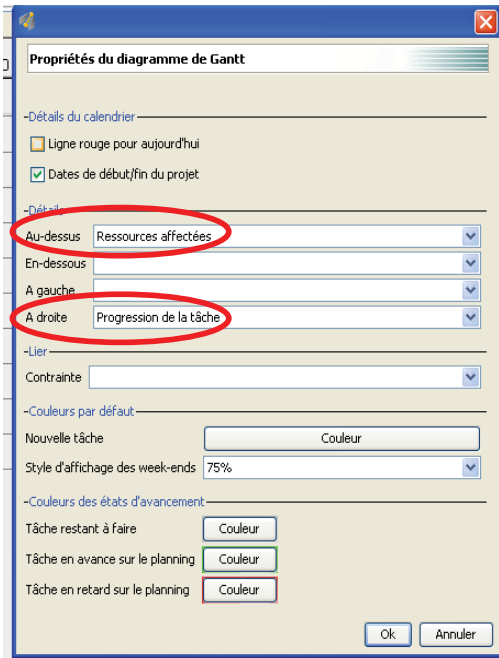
Propriétés du diagramme de Gantt

Détails du calendrier

Ligne rouge pour aujourd'hui

Dates de début/fin du projet

Détails

Au-dessus Ressources affectées

En-dessous

A gauche

A droite Progression de la tâche

Lier

Contrainte

Couleurs par défaut

Nouvelle tâche Couleur

Style d'affichage des week-ends 75%

Couleurs des états d'avancement

Tâche restant à faire Couleur

Tâche en avance sur le planning Couleur

Tâche en retard sur le planning Couleur

Ok Annuler